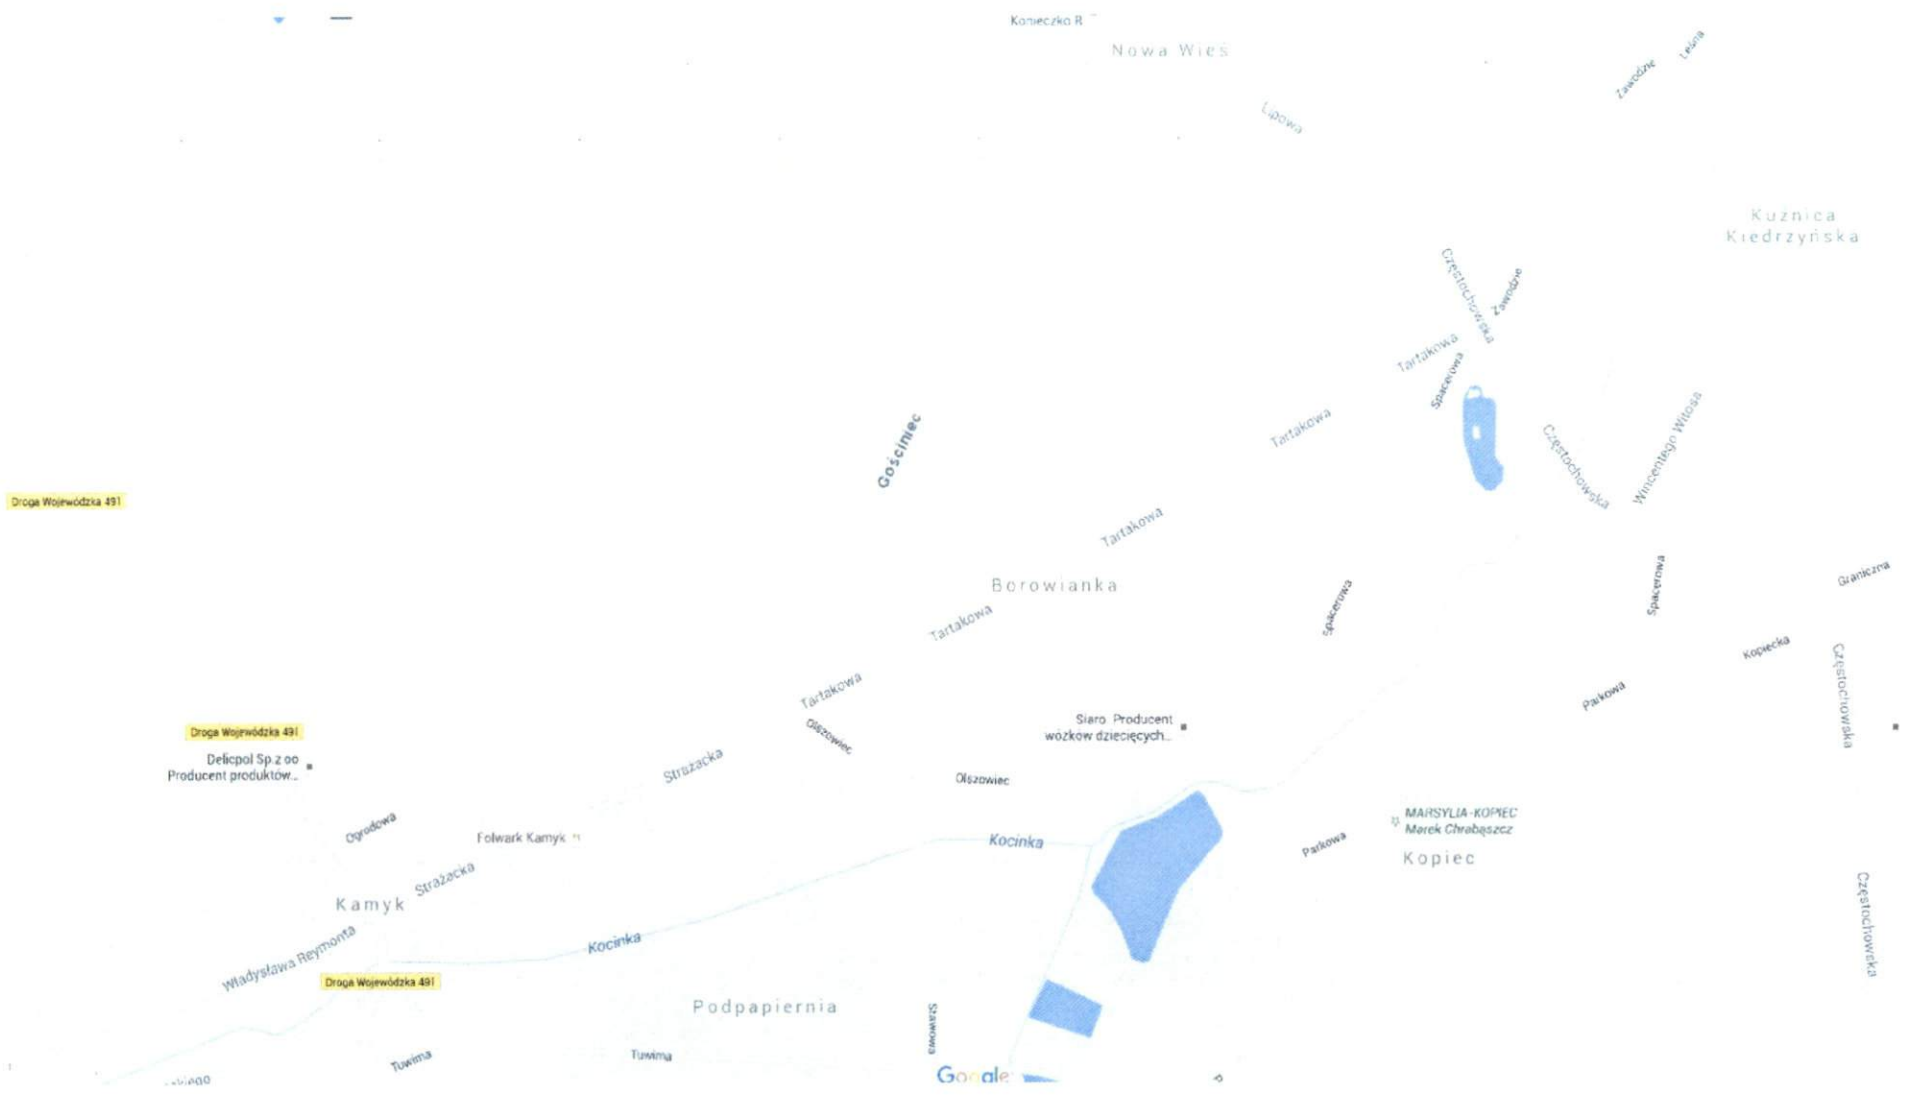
Konieczko R
Nowa Wieś
Lipowa
Zawodzie
Leśna
Kuźnica Kiedrzyńska
Częstochowska
Zawodzie
Tartakowa
Spacerowa
Tartakowa
Częstochowska
Wincentego Witosa
Gościniec
Droga Wojewódzka 491
Tartakowa
Borowianka
Spacerowa
Spacerowa
Graniczna
Tartakowa
Kopiecka
Częstochowska
Tartakowa
Parkowa
Olszowiec
Siaro. Producent wózków dziecięcych...
Droga Wojewódzka 491
Delicpol Sp.z oo Producent produktów...
Strażacka
Olszowiec
MARSYLIA-KOPIEC Marek Chrabąszcz
Ogrodowa
Folwark Kamyk
Kocinka
Parkowa
Kopiec
Kamyk
Strażacka
Częstochowska
Władysława Reymonta
Kocinka
Droga Wojewódzka 491
Podpapiernia
Stawowa
Tuwima
Tuwima
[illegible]kiego
Google